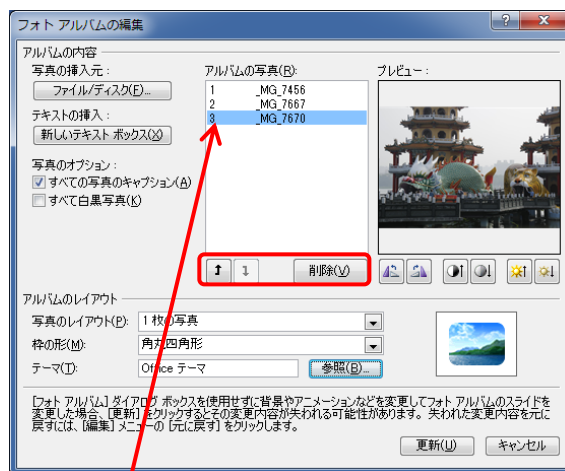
フォト アルバムの編集

? ×

アルバムの内容

写真の挿入元：

ファイル/ディスク(F)...

テキストの挿入：

新しいテキスト ボックス(X)

写真のオプション：

すべての写真のキャプション(A)

すべて白黒写真(K)

アルバムの写真(R):

1 _MG_7456
2 _MG_7667
3 _MG_7670

プレビュー：

削除(V)

アルバムのレイアウト

写真のレイアウト(P): 1 枚の写真

枠の形(M): 角丸四角形

テーマ(T): Office テーマ

参照(B)...

[フォト アルバム] ダイアログ ボックスを使用せずに背景やアニメーションなどを変更してフォト アルバムのスライドを変更した場合、[更新] をクリックするとその変更内容が失われる可能性があります。失われた変更内容を元に戻すには、[編集] メニューの [元に戻す] をクリックします。

更新(U)

キャンセル